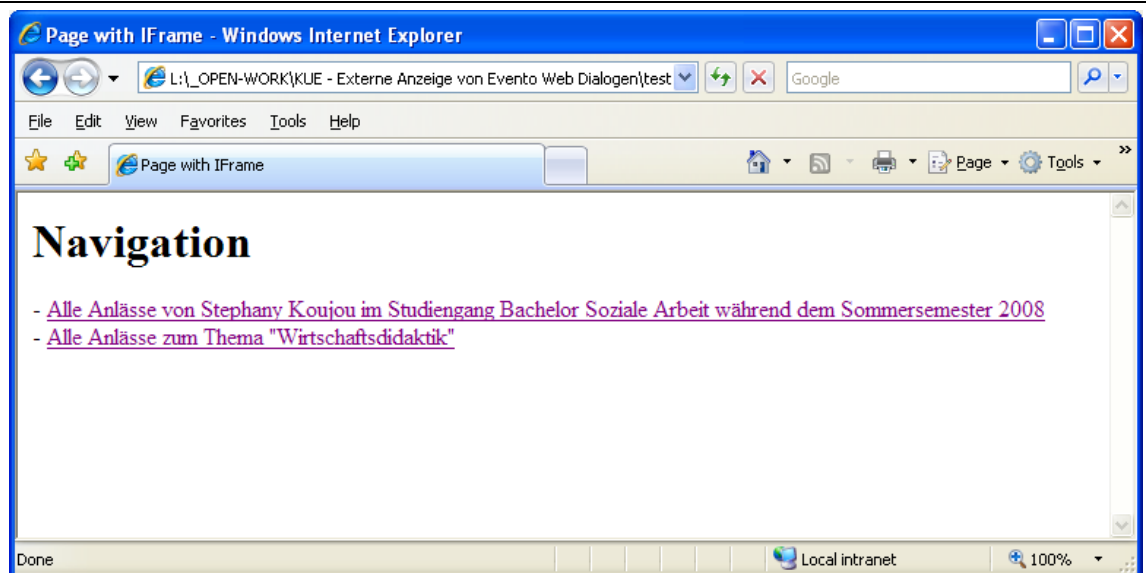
Page with IFrame - Windows Internet Explorer

L:\_OPEN-WORK\KUE - Externe Anzeige von Evento Web Dialogen\test

Google

File Edit View Favorites Tools Help

Page with IFrame

Page ▾ Tools ▾

# Navigation

- Alle Anlässe von Stephany Koujou im Studiengang Bachelor Soziale Arbeit während dem Sommersemester 2008
- Alle Anlässe zum Thema "Wirtschaftsdidaktik"

Done

Local intranet

100%